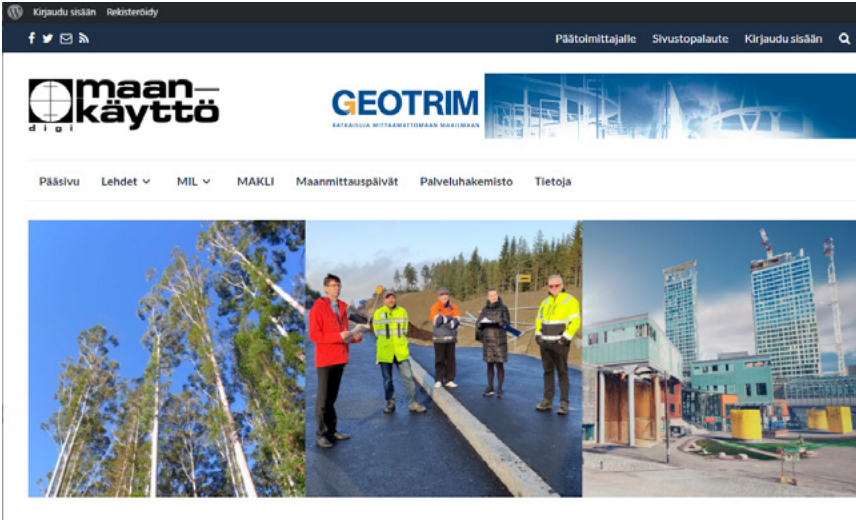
Kirjaudu sisään Rekisteröidy

Päätoimittajalle Sivustopalaute Kirjaudu sisään

maan-käyttö digi

GEOTRIM
RATKAISUJA MITTAAMATTOMAAN MAAILMAAN

Pääsivu Lehdet MIL MAKLI Maanmittauspäivät Palveluhakemisto Tietoja